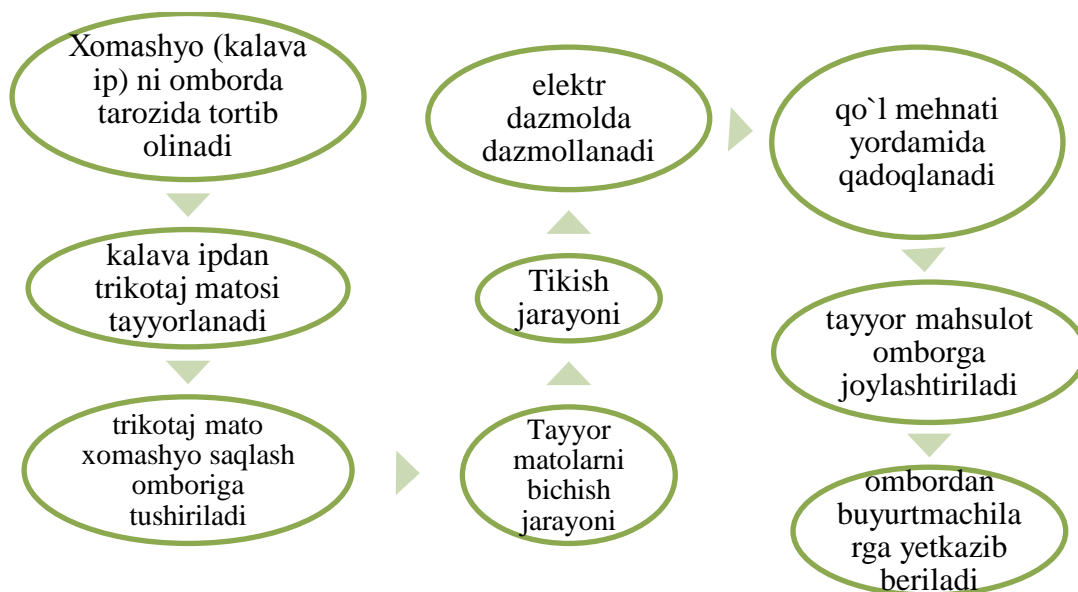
Xomashyo (kalava ip) ni omborda tarozida tortib olinadi

kalava ipdan trikotaj matosi tayyorlanadi

trikotaj mato xomashyo saqlash omboriga tushiriladi

Tayyor matolarni bichish jarayoni

Tikish jarayoni

elektr dazmolda dazmollanadi

qo`l mehnati yordamida qadoqlanadi

tayyor mahsulot omborga joylashtiriladi

ombordan buyurtmachilarga yetkazib beriladi